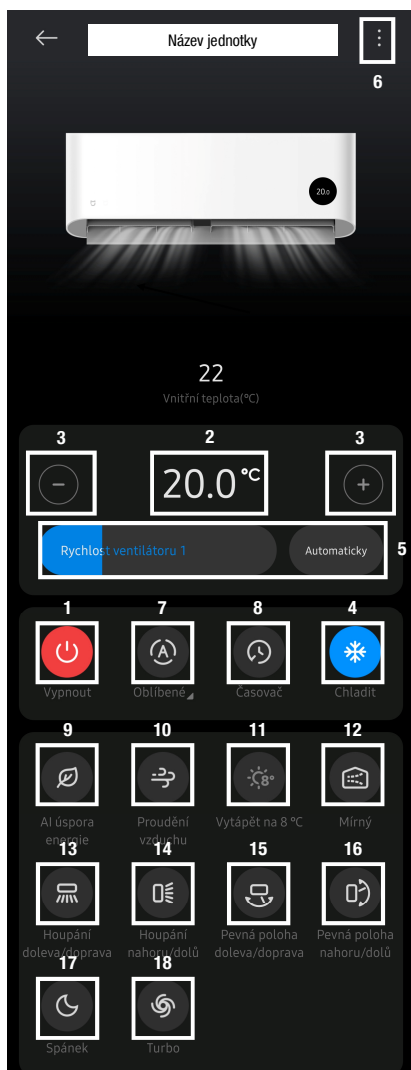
Název jednotky

6

20.0

22

Vnitřní teplota(℃)

3

2

3

20.0℃

Rychlost ventilátoru 1

Automaticky

5

1

7

8

4

Vypnout

Oblíbené

Časovač

Chladit

9

10

11

12

AI úspora energie

Proudění vzduchu

Vytápět na 8 °C

Mírný

13

14

15

16

Houpání doleva/doprava

Houpání nahoru/dolů

Pevná poloha doleva/doprava

Pevná poloha nahoru/dolů

17

18

Spánek

Turbo